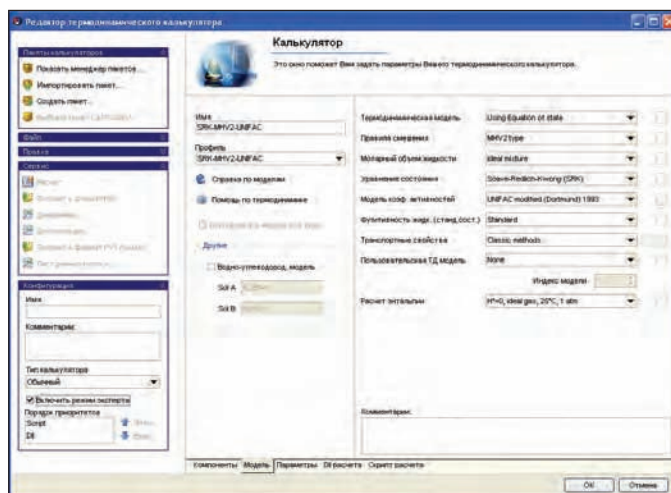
Редактор термодинамического калькулятора

Пакеты калькулятора
Показать менеджер пакетов...
Импортировать пакет...
Создать пакет...
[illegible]

Файл
Правка
Сервис
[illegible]
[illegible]
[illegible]
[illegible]
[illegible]
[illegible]

Конфигурация
Имя
Комментарий
Тип калькулятора
Обычный
Включить режим эксперта
Порядок приоритетов
Script
Dll
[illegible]
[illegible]

Калькулятор
Это окно поможет Вам задать параметры Вашего термодинамического калькулятора.

Имя
SRK-MHV2-UNIFAC
Профиль
SRK-MHV2-UNIFAC
Справка по моделям
Помощь по термодинамике
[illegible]
Другие
Водно-углеводород. модель
Sol A
Sol B

Термодинамическая модель | Using Equation of state
Правило смешения | MHV2type
Молярный объем жидкости | Ideal mixture
Уравнение состояния | Soave-Redlich-Kwong (SRK)
Модель коэф. активностей | UNIFAC modified (Dortmund) 1993
Фугитивность жидк. (станд.сост.) | Standard
Транспортные свойства | Classic methods
Пользовательская ТД модель | None
Индекс модели
Расчет энтальпии | H=0, ideal gas, 25°C, 1 atm

Комментарии

Компоненты | Модель | Параметры | Dll расчета | Скрипт расчета

OK | Отмена